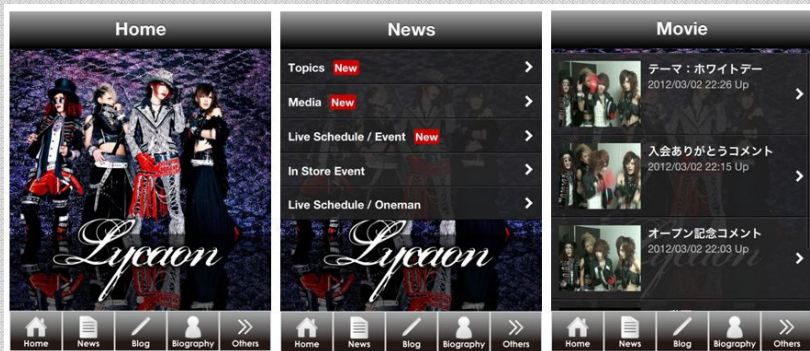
Home

Lycaon

Home News Blog Biography Others

News

Topics New

Media New

Live Schedule / Event New

In Store Event

Live Schedule / Oneman

Lycaon

Home News Blog Biography Others

Movie

テーマ：ホワイトデー
2012/03/02 22:26 Up

入会ありがとうコメント
2012/03/02 22:15 Up

オープン記念コメント
2012/03/02 22:03 Up

Home News Blog Biography Others